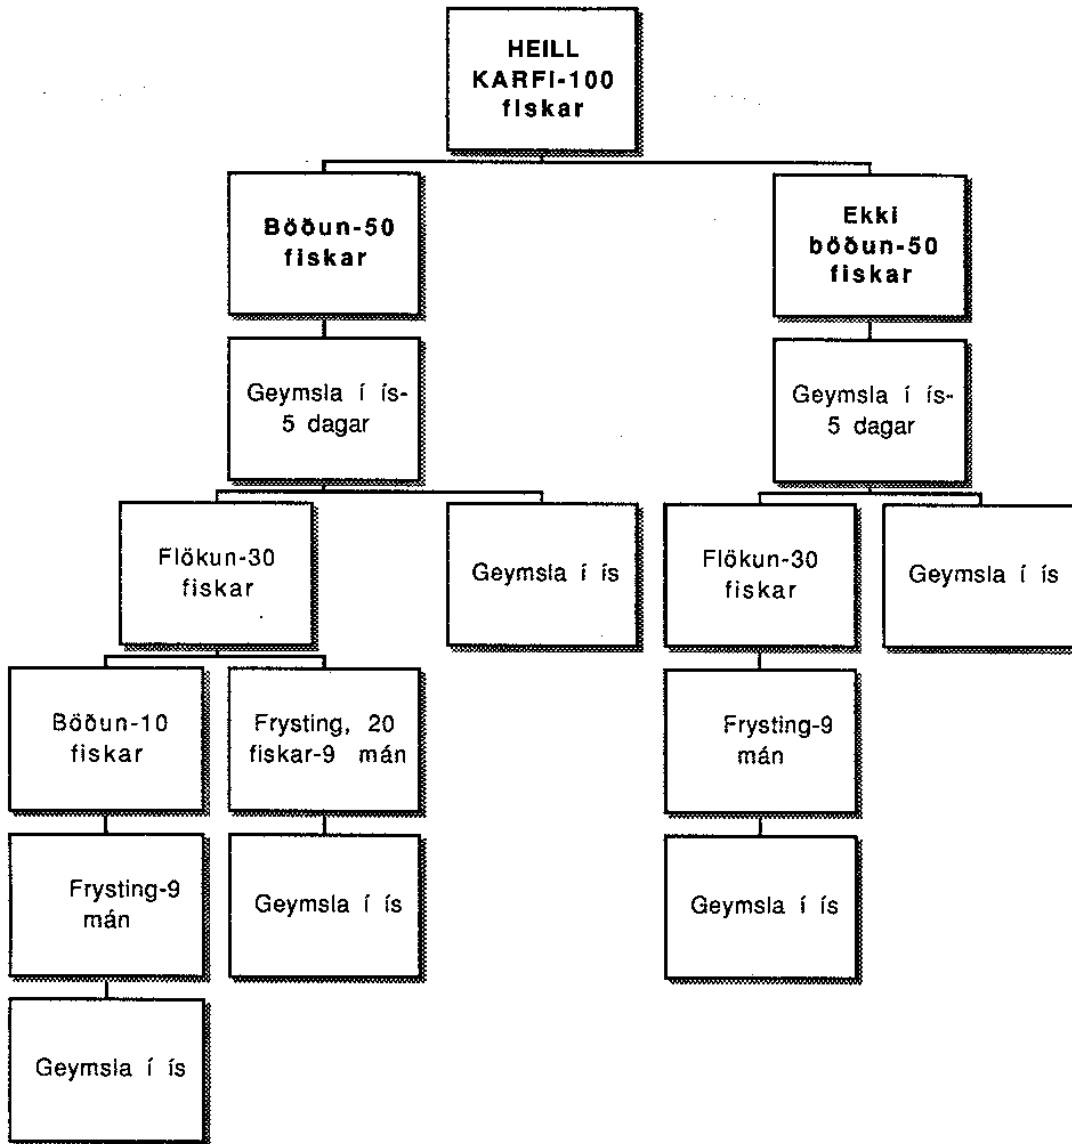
HEILL KARFI-100 fiskar

Böðun-50 fiskar

Ekki böðun-50 fiskar

Geymsla í ís-5 dagar

Geymsla í ís-5 dagar

Flökun-30 fiskar

Geymsla í ís

Flökun-30 fiskar

Geymsla í ís

Böðun-10 fiskar

Frysting, 20 fiskar-9 mán

Frysting-9 mán

Frysting-9 mán

Geymsla í ís

Geymsla í ís

Geymsla í ís